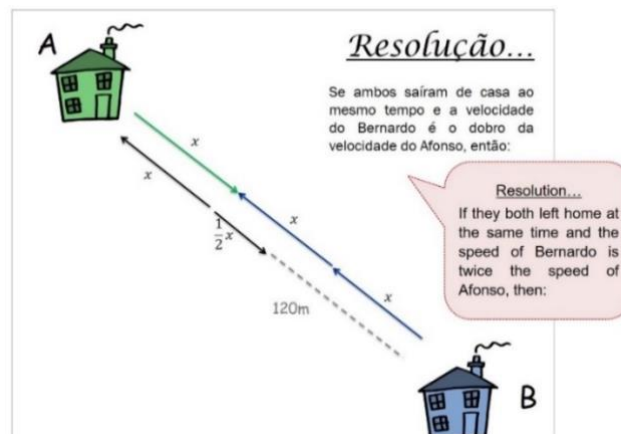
A

Resolução...

Se ambos saíram de casa ao mesmo tempo e a velocidade do Bernardo é o dobro da velocidade do Afonso, então:

Resolution...

If they both left home at the same time and the speed of Bernardo is twice the speed of Afonso, then:

$x$

$x$

$\frac{1}{2}x$

$x$

$x$

120m

B